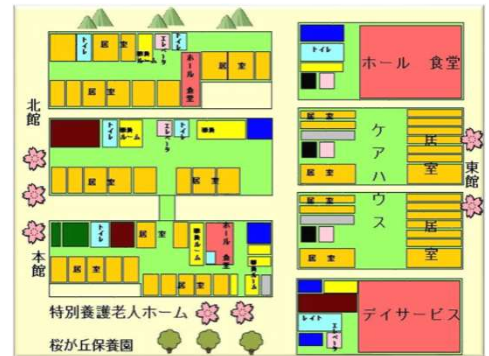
北館

トイレ
居室
談話ルーム
エレベータ
トイレ
ホール食堂
居室

居室
居室

トイレ
談話ルーム
エレベータ
トイレ
浴室

居室
居室

本館

トイレ
居室
談話ルーム
ホール食堂
談話ルーム

居室
居室

特別養護老人ホーム
桜が丘保養園

トイレ
ホール 食堂

居室
居室
ケアハウス
居室
東館

居室
居室
居室

トイレ
エレベータ
デイサービス